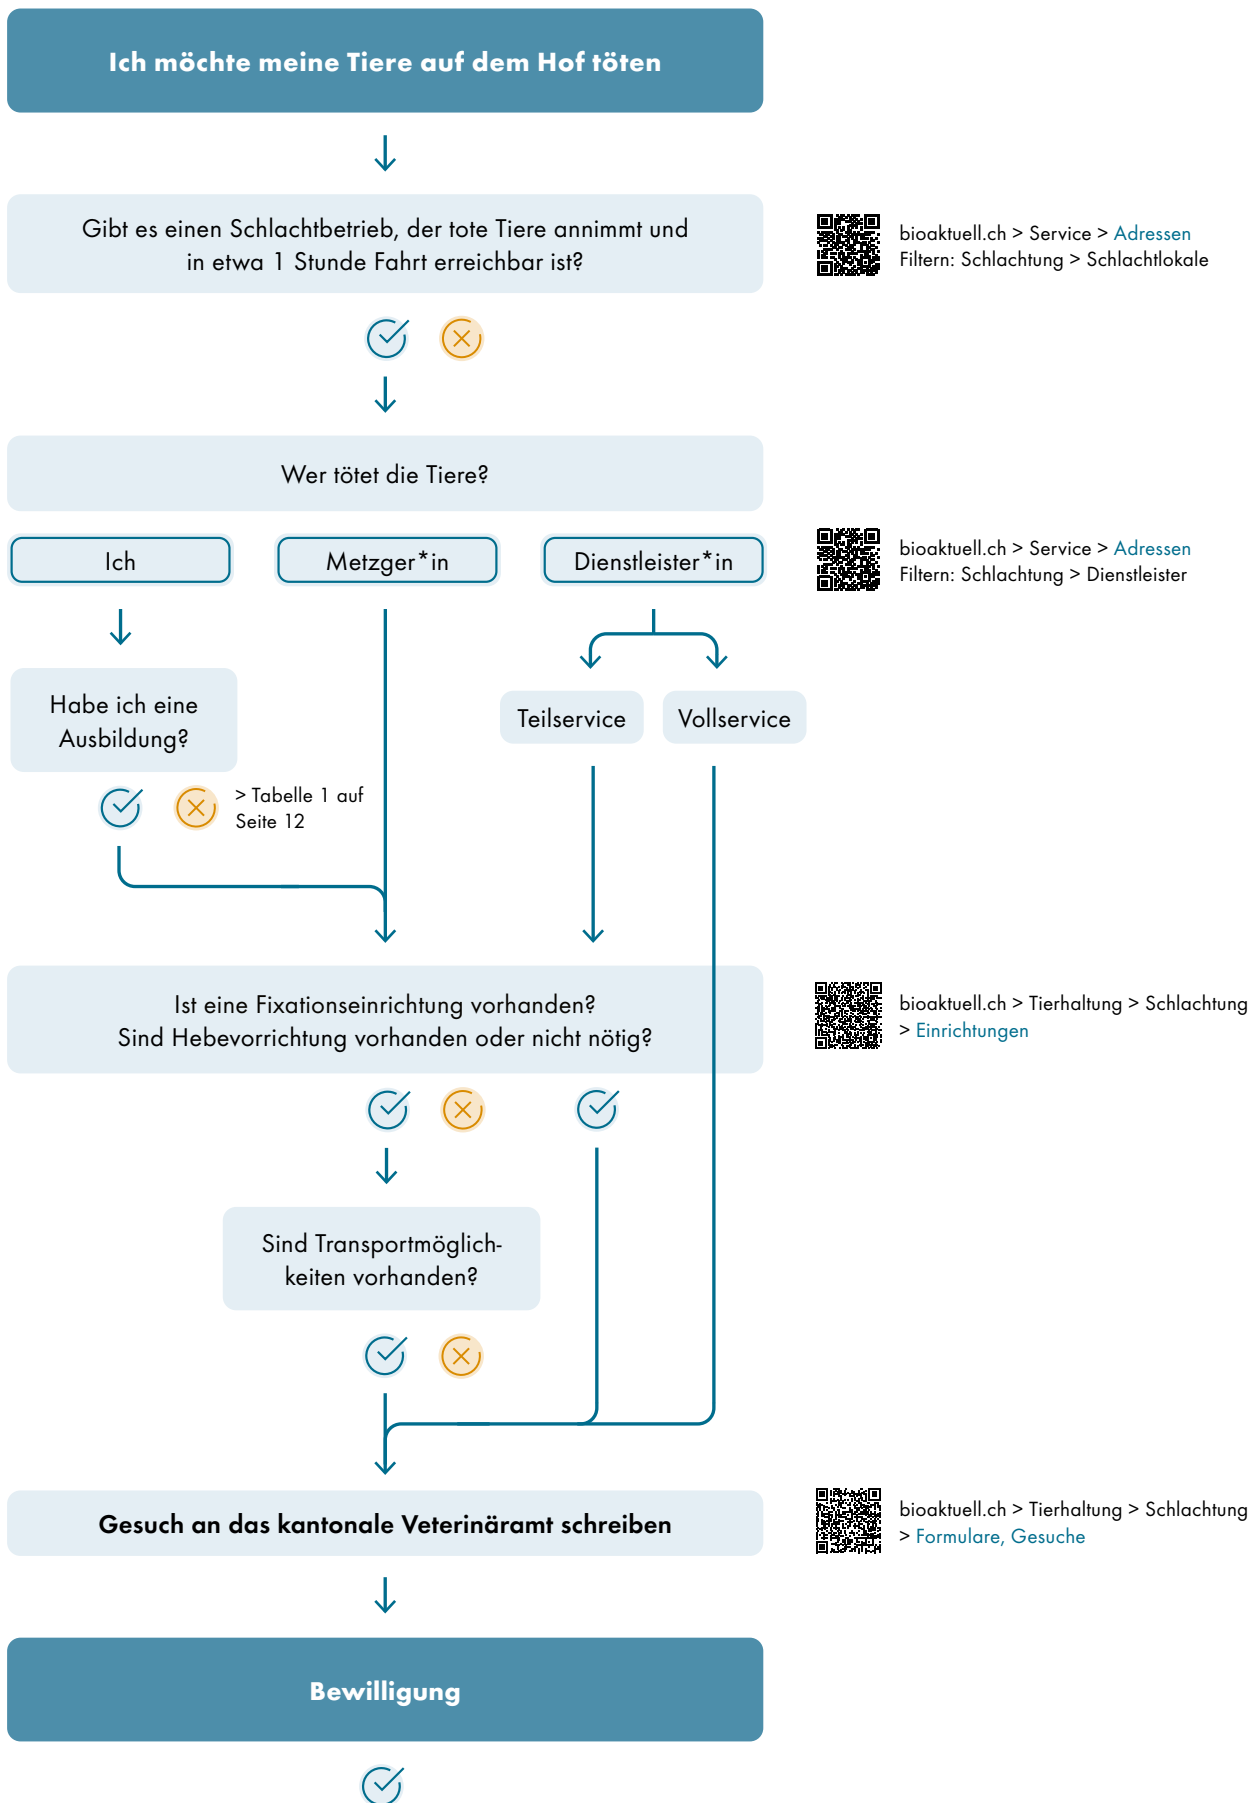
Ich möchte meine Tiere auf dem Hof töten

Gibt es einen Schlachtbetrieb, der tote Tiere annimmt und in etwa 1 Stunde Fahrt erreichbar ist?

bioaktuell.ch > Service > Adressen
Filtern: Schlachtung > Schlachtlokale

Wer tötet die Tiere?

Ich

Metzger*in

Dienstleister*in

bioaktuell.ch > Service > Adressen
Filtern: Schlachtung > Dienstleister

Habe ich eine Ausbildung?

> Tabelle 1 auf Seite 12

Teilservice

Vollservice

Ist eine Fixationseinrichtung vorhanden?
Sind Hebevorrichtung vorhanden oder nicht nötig?

bioaktuell.ch > Tierhaltung > Schlachtung > Einrichtungen

Sind Transportmöglichkeiten vorhanden?

Gesuch an das kantonale Veterinäramt schreiben

bioaktuell.ch > Tierhaltung > Schlachtung > Formulare, Gesuche

Bewilligung